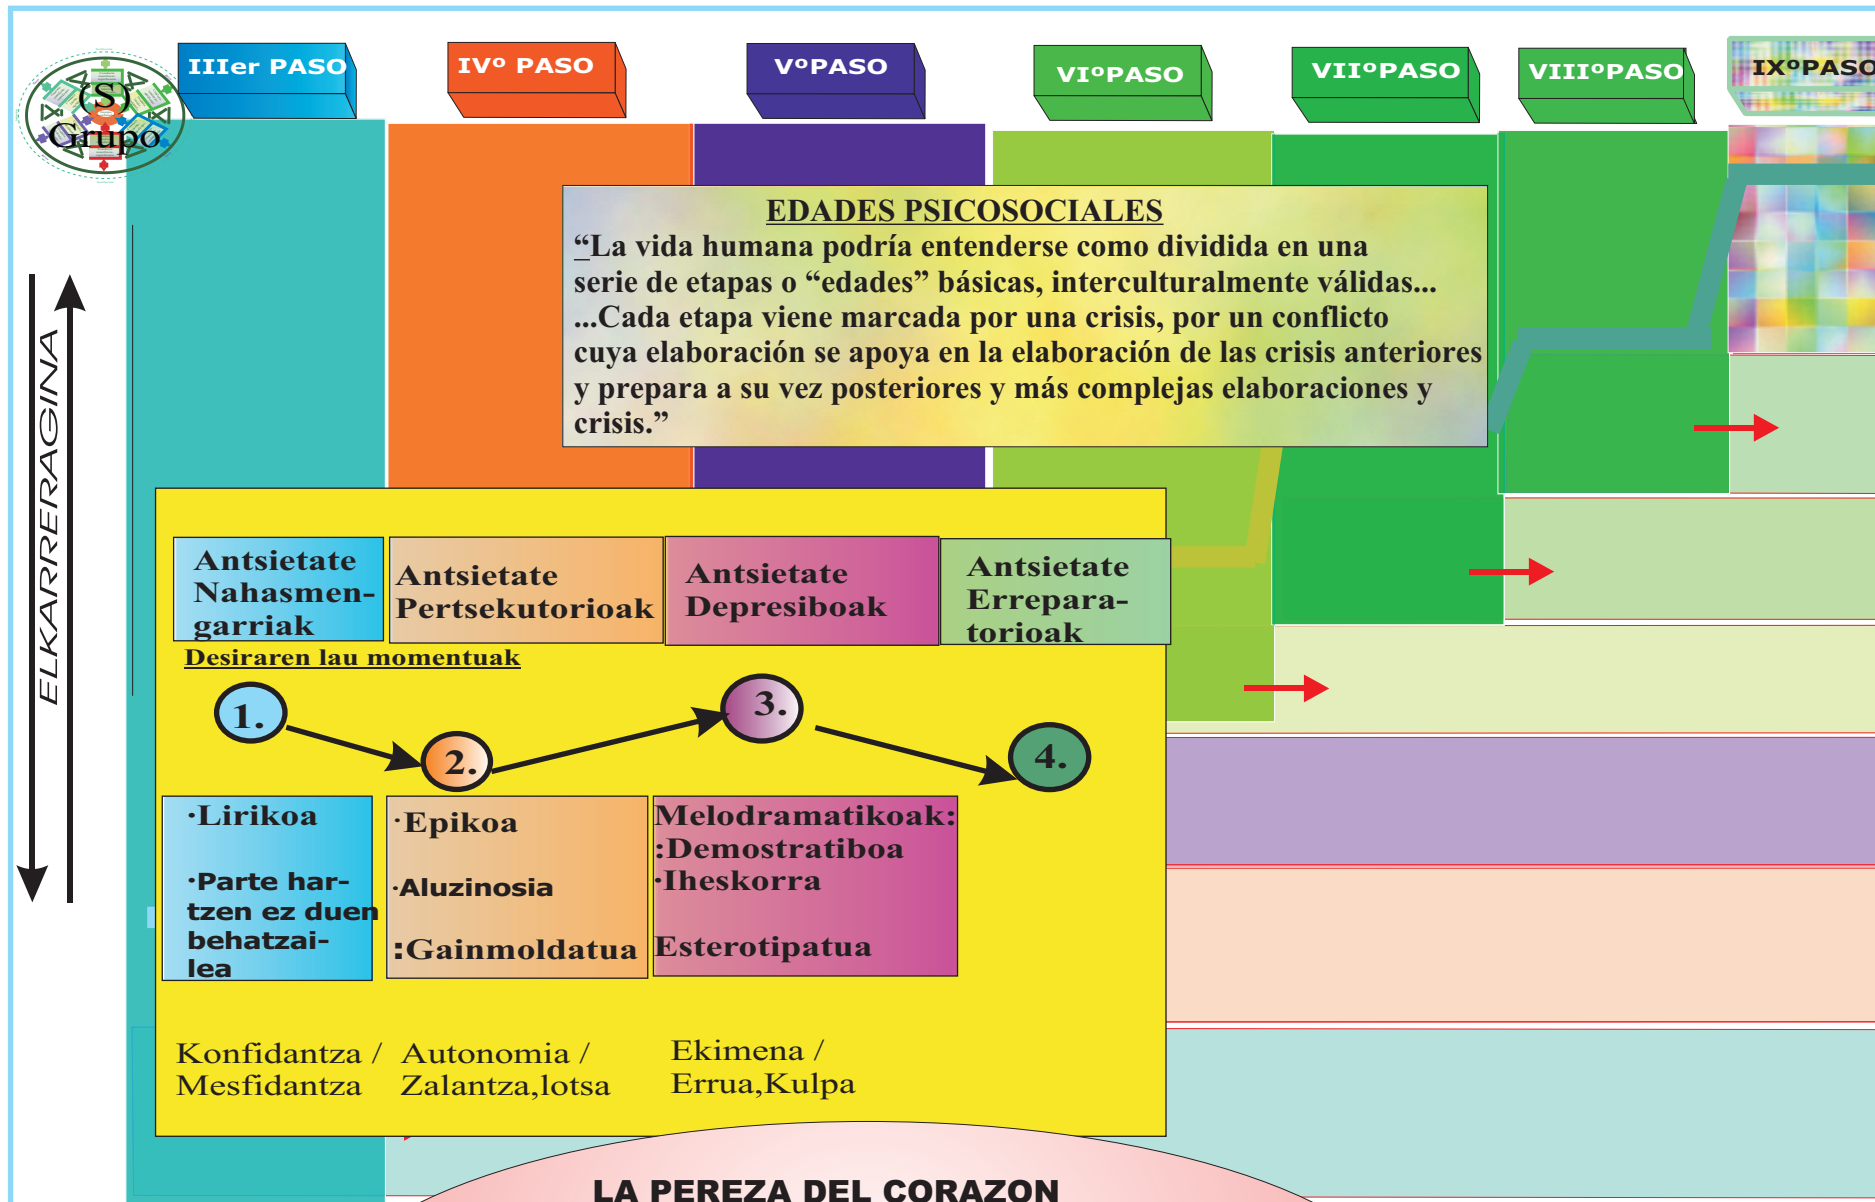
(S) Grupo

IIIer PASO

IVº PASO

VºPASO

VIºPASO

VIIºPASO

VIIIºPASO

IXºPASO

ELKARRERAGINA

EDADES PSICOSOCIALES

“La vida humana podría entenderse como dividida en una serie de etapas o “edades” básicas, interculturalmente válidas... ...Cada etapa viene marcada por una crisis, por un conflicto cuya elaboración se apoya en la elaboración de las crisis anteriores y prepara a su vez posteriores y más complejas elaboraciones y crisis.”

Antsietate Nahasmengarriak

Antsietate Pertsekutorioak

Antsietate Depresiboak

Antsietate Errepara-torioak

Desiraren lau momentuak

1.

2.

3.

4.

·Lirikoa

·Parte hartzen ez duen behatzailea

·Epikoa

·Aluzinosia

:Gainmoldatua

Melodramatikoak:
:Demostratiboa
·Iheskorra

Esterotipatua

Konfidantza / Mesfidantza

Autonomia / Zalantza,lotsa

Ekimena / Errua,Kulpa

LA PEREZA DEL CORAZON